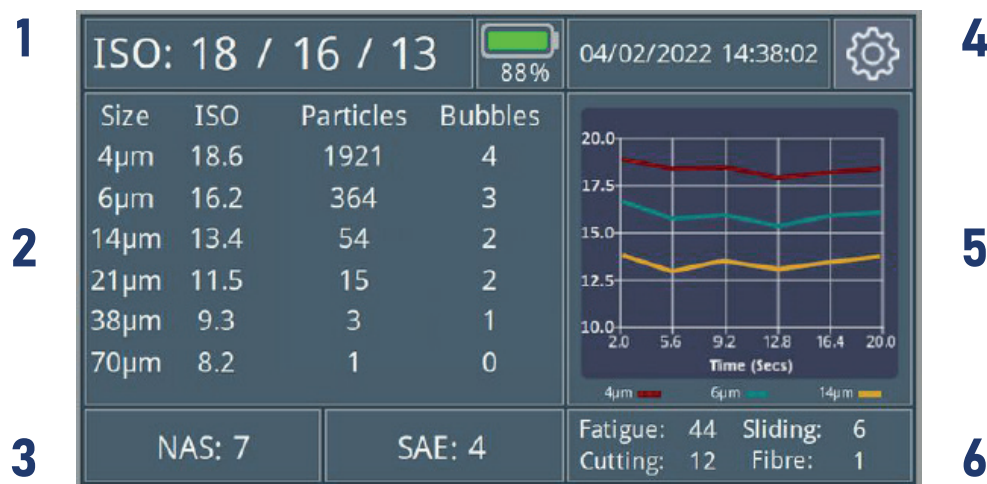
1

ISO: 18 / 16 / 13

88%

04/02/2022 14:38:02

4

2

| Size | ISO | Particles | Bubbles |
|---|---|---|---|
| 4µm | 18.6 | 1921 | 4 |
| 6µm | 16.2 | 364 | 3 |
| 14µm | 13.4 | 54 | 2 |
| 21µm | 11.5 | 15 | 2 |
| 38µm | 9.3 | 3 | 1 |
| 70µm | 8.2 | 1 | 0 |

20.0
17.5
15.0
12.5
10.0
2.0 5.6 9.2 12.8 16.4 20.0
Time (Secs)
4µm 6µm 14µm

5

3

NAS: 7

SAE: 4

Fatigue: 44 Sliding: 6
Cutting: 12 Fibre: 1

6